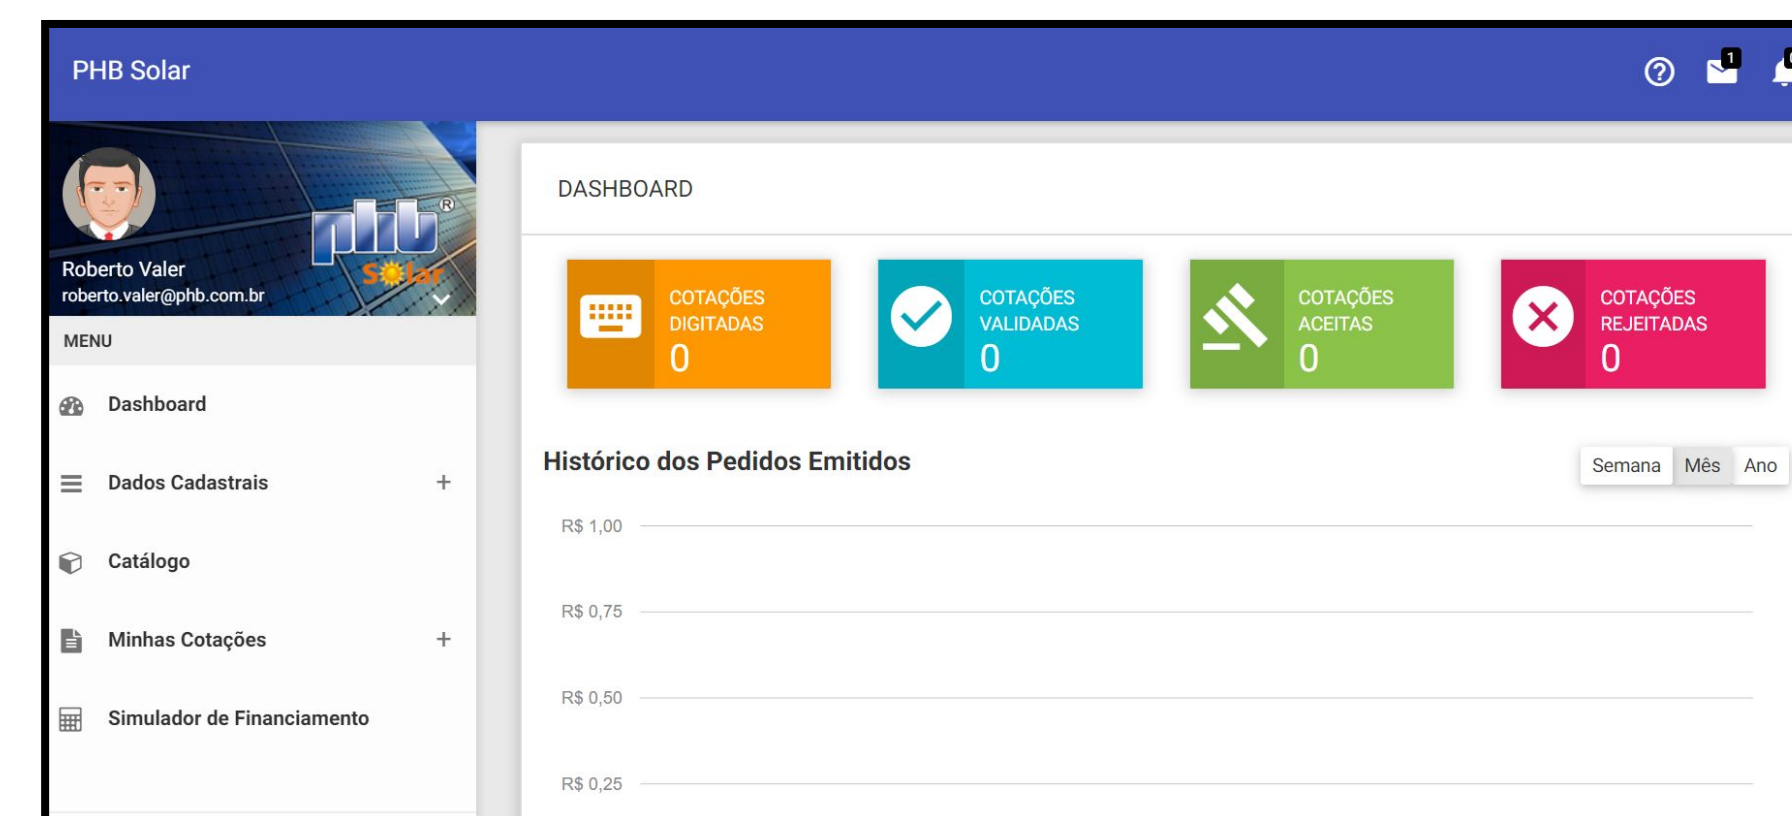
PHB Solar

1

Roberto Valer
roberto.valer@phb.com.br

phb
Solar

MENU

Dashboard

Dados Cadastrais +

Catálogo

Minhas Cotações +

Simulador de Financiamento

DASHBOARD

COTAÇÕES DIGITADAS
0

COTAÇÕES VALIDADAS
0

COTAÇÕES ACEITAS
0

COTAÇÕES REJEITADAS
0

Histórico dos Pedidos Emitidos

Semana Mês Ano

R$ 1,00

R$ 0,75

R$ 0,50

R$ 0,25